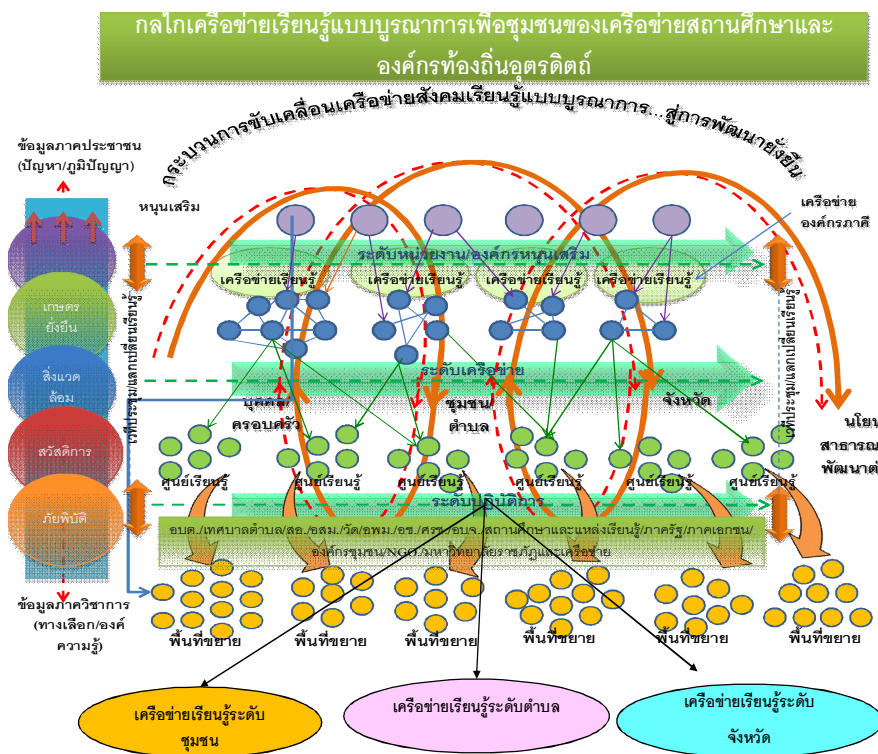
กลไกเครือข่ายเรียนรู้แบบบูรณาการเพื่อชุมชนของเครือข่ายสถานศึกษาและองค์กรท้องถิ่นอุตรดิตถ์

กระบวนการขับเคลื่อนเครือข่ายสังคมเรียนรู้แบบบูรณาการ...สู่การพัฒนายั่งยืน

ข้อมูลภาคประชาชน (ปัญหา/ภูมิปัญญา)

หนุนเสริม

เครือข่ายองค์กรภาคี

เกษตรยั่งยืน

สิ่งแวดล้อม

สวัสดิการ

ภัยพิบัติ

เวทีประชุมแลกเปลี่ยนเรียนรู้

ระดับหน่วยงาน/องค์กรหนุนเสริม

เครือข่ายเรียนรู้

เครือข่ายเรียนรู้

เครือข่ายเรียนรู้

เครือข่ายเรียนรู้

เวทีประชุมแลกเปลี่ยนเรียนรู้

ระดับเครือข่าย

บุคคล ครอบครัว

ชุมชน ตำบล

จังหวัด

นโยบายสาธารณะ พัฒนาต่อ

ศูนย์เรียนรู้

ศูนย์เรียนรู้

ศูนย์เรียนรู้

ศูนย์เรียนรู้

ศูนย์เรียนรู้

ศูนย์เรียนรู้

ระดับปฏิบัติการ

อบต./เทศบาลตำบล/สอ./อสม./วัด/อพม./อช./ศรช./อบจ./สถานศึกษาและแหล่งเรียนรู้/ภาครัฐ/ภาคเอกชน/องค์กรชุมชน/NGO/มหาวิทยาลัยราชภัฏและเครือข่าย

ข้อมูลภาควิชาการ (ทางเลือก/องค์ความรู้)

พื้นที่ขยาย

พื้นที่ขยาย

พื้นที่ขยาย

พื้นที่ขยาย

พื้นที่ขยาย

พื้นที่ขยาย

เครือข่ายเรียนรู้ระดับชุมชน

เครือข่ายเรียนรู้ระดับตำบล

เครือข่ายเรียนรู้ระดับจังหวัด